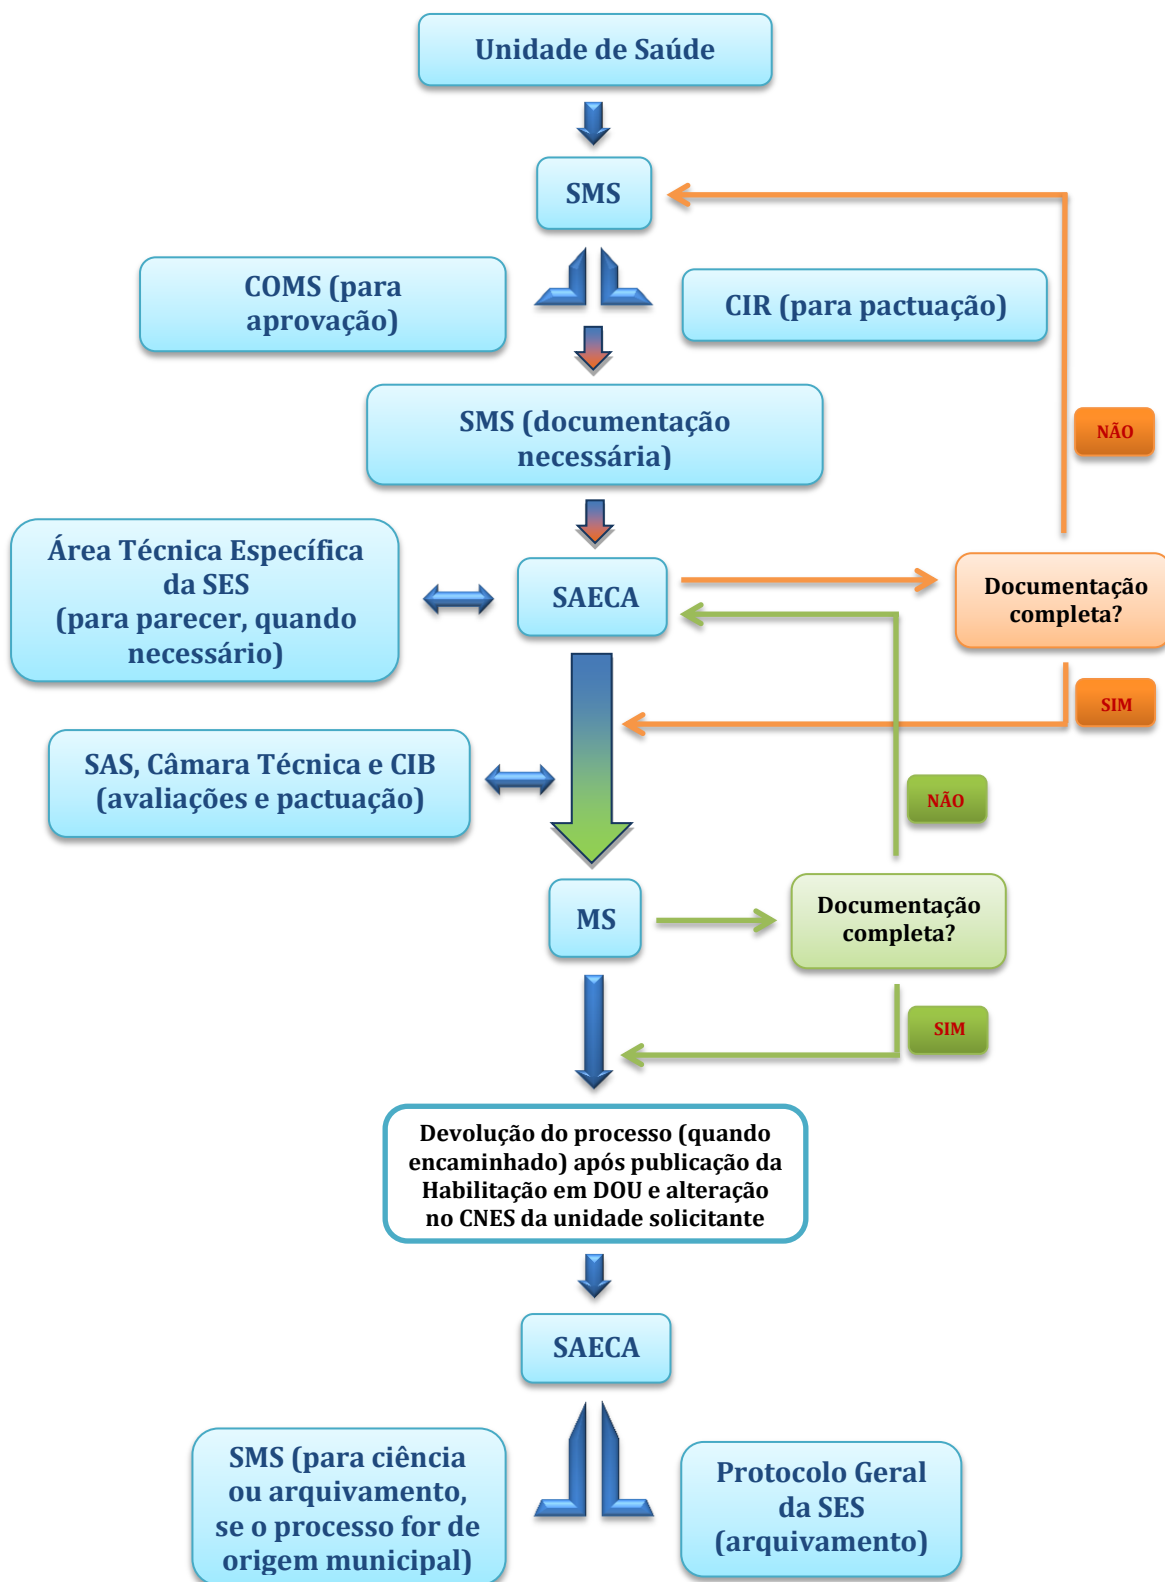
Unidade de Saúde

SMS

COMS (para aprovação)

CIR (para pactuação)

SMS (documentação necessária)

NÃO

Área Técnica Específica da SES (para parecer, quando necessário)

SAECA

Documentação completa?

SIM

SAS, Câmara Técnica e CIB (avaliações e pactuação)

NÃO

MS

Documentação completa?

SIM

Devolução do processo (quando encaminhado) após publicação da Habilitação em DOU e alteração no CNES da unidade solicitante

SAECA

SMS (para ciência ou arquivamento, se o processo for de origem municipal)

Protocolo Geral da SES (arquivamento)